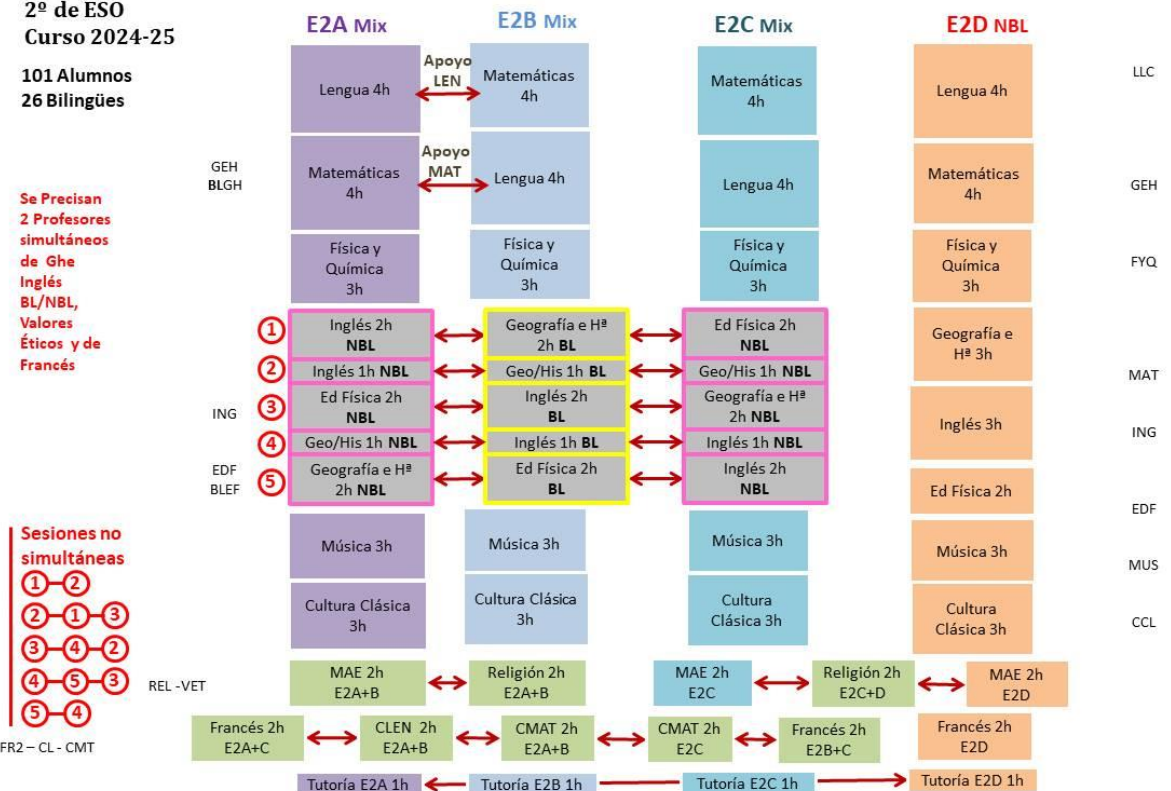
2º de ESO
Curso 2024-25

101 Alumnos
26 Bilingües

Se Precisan 2 Profesores simultáneos de Ghe Inglés BL/NBL, Valores Éticos y de Francés

Sesiones no simultáneas
①–②
②–①–③
③–④–②
④–⑤–③
⑤–④

E2A Mix | E2B Mix | E2C Mix | E2D NBL

LLC
Lengua 4h | Apoyo LEN | Matemáticas 4h | Matemáticas 4h | Lengua 4h

GEH
BLGH
Matemáticas 4h | Apoyo MAT | Lengua 4h | Lengua 4h | Matemáticas 4h
GEH

Física y Química 3h | Física y Química 3h | Física y Química 3h | Física y Química 3h
FYQ

① Inglés 2h NBL | Geografía e Hª 2h BL | Ed Física 2h NBL | Geografía e Hª 3h
② Inglés 1h NBL | Geo/His 1h BL | Geo/His 1h NBL
MAT
ING
③ Ed Física 2h NBL | Inglés 2h BL | Geografía e Hª 2h NBL | Inglés 3h
ING
④ Geo/His 1h NBL | Inglés 1h BL | Inglés 1h NBL
EDF
BLEF
⑤ Geografía e Hª 2h NBL | Ed Física 2h BL | Inglés 2h NBL | Ed Física 2h
EDF

Música 3h | Música 3h | Música 3h | Música 3h
MUS

Cultura Clásica 3h | Cultura Clásica 3h | Cultura Clásica 3h | Cultura Clásica 3h
CCL

REL -VET
MAE 2h E2A+B | Religión 2h E2A+B | MAE 2h E2C | Religión 2h E2C+D | MAE 2h E2D

FR2 – CL - CMT
Francés 2h E2A+C | CLEN 2h E2A+B | CMAT 2h E2A+B | CMAT 2h E2C | Francés 2h E2B+C | Francés 2h E2D

Tutoría E2A 1h | Tutoría E2B 1h | Tutoría E2C 1h | Tutoría E2D 1h